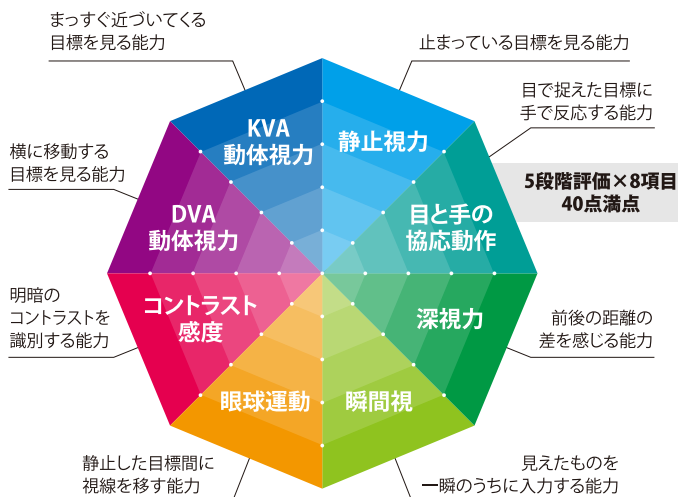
まっすぐ近づいてくる
目標を見る能力

止まっている目標を見る能力

目で捉えた目標に
手で反応する能力

横に移動する
目標を見る能力

5段階評価×8項目
40点満点

KVA
動体視力

静止視力

目と手の
協応動作

DVA
動体視力

明暗の
コントラストを
識別する能力

コントラスト
感度

深視力

前後の距離の
差を感じる能力

眼球運動

瞬間視

静止した目標間に
視線を移す能力

見えたものを
一瞬のうちに入力する能力